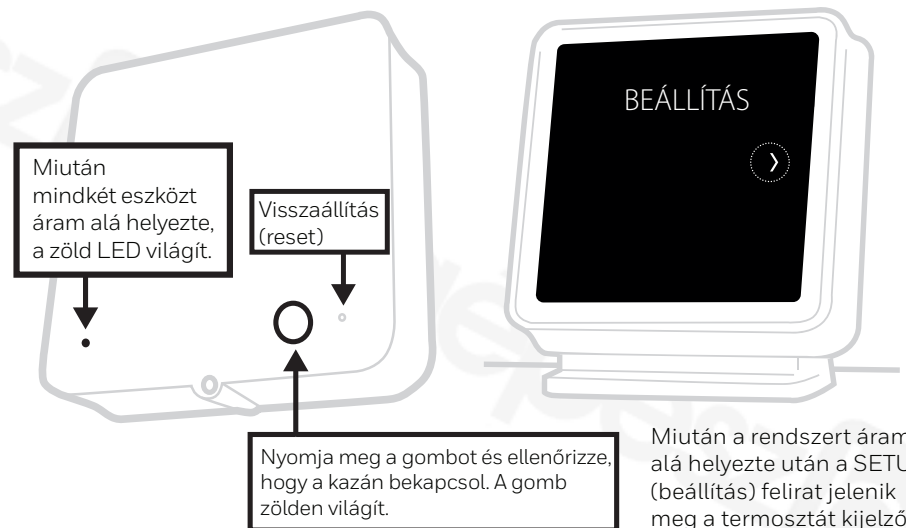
Miután mindkét eszközt áram alá helyezte, a zöld LED világít.

Visszaállítás (reset)

BEÁLLÍTÁS

Nyomja meg a gombot és ellenőrizze, hogy a kazán bekapcsol. A gomb zölden világít.

Miután a rendszert áram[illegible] alá helyezte után a SETU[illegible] (beállítás) felirat jelenik meg a termosztát kijelző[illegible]